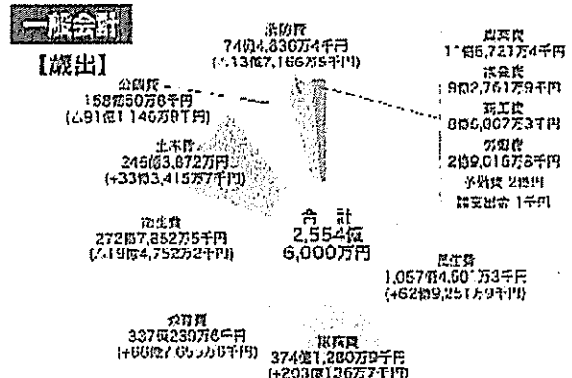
一般会計
【歳出】
消防費
74億4,830万4千円
(+13億7,166万5千円)
農業費
1億6,721万4千円
議会費
3億2,761万9千円
商工費
8億5,007万3千円
労働費
2億9,016万8千円
予備費 2億円
諸支出金 1千円
公債費
158億50万8千円
(△91億1,146万8千円)
土木費
246億3,872万円
(+33億3,415万7千円)
衛生費
272億7,852万5千円
(△19億4,752万2千円)
合計
2,554億
6,000万円
民生費
1,057億4,50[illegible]万3千円
(+62億9,251万9千円)
教育費
337億230万6千円
(+66億7,65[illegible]万0千円)
総務費
374億1,280万9千円
(+293億136万7千円)